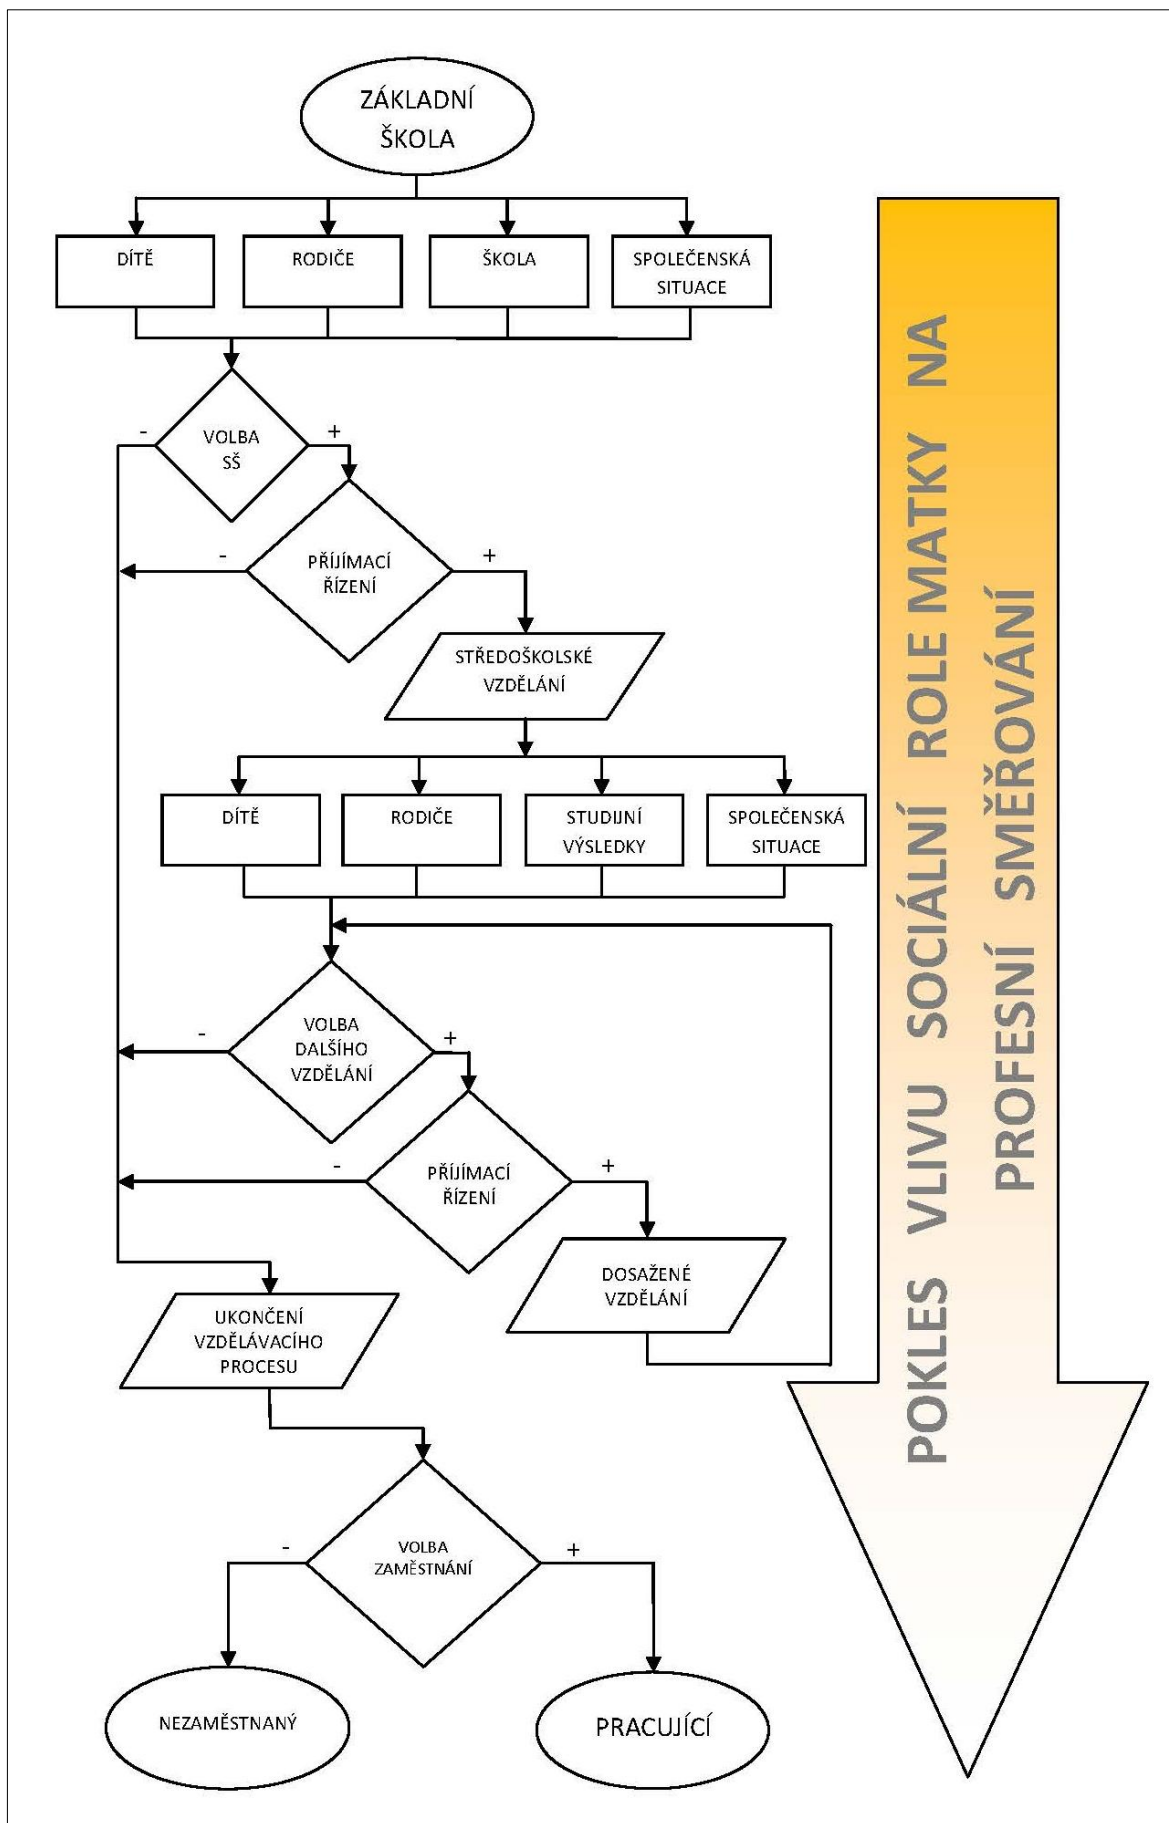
ZÁKLADNÍ ŠKOLA

DÍTĚ

RODIČE

ŠKOLA

SPOLEČENSKÁ SITUACE

-

VOLBA SŠ

+

-

PŘIJÍMACÍ ŘÍZENÍ

+

STŘEDOŠKOLSKÉ VZDĚLÁNÍ

DÍTĚ

RODIČE

STUDIJNÍ VÝSLEDKY

SPOLEČENSKÁ SITUACE

-

VOLBA DALŠÍHO VZDĚLÁNÍ

+

-

PŘIJÍMACÍ ŘÍZENÍ

+

DOSAŽENÉ VZDĚLÁNÍ

UKONČENÍ VZDĚLÁVACÍHO PROCESU

-

VOLBA ZAMĚSTNÁNÍ

+

NEZAMĚSTNANÝ

PRACUJÍCÍ

POKLES VLIVU SOCIÁLNÍ ROLE MATKY NA PROFESNÍ SMĚŘOVÁNÍ